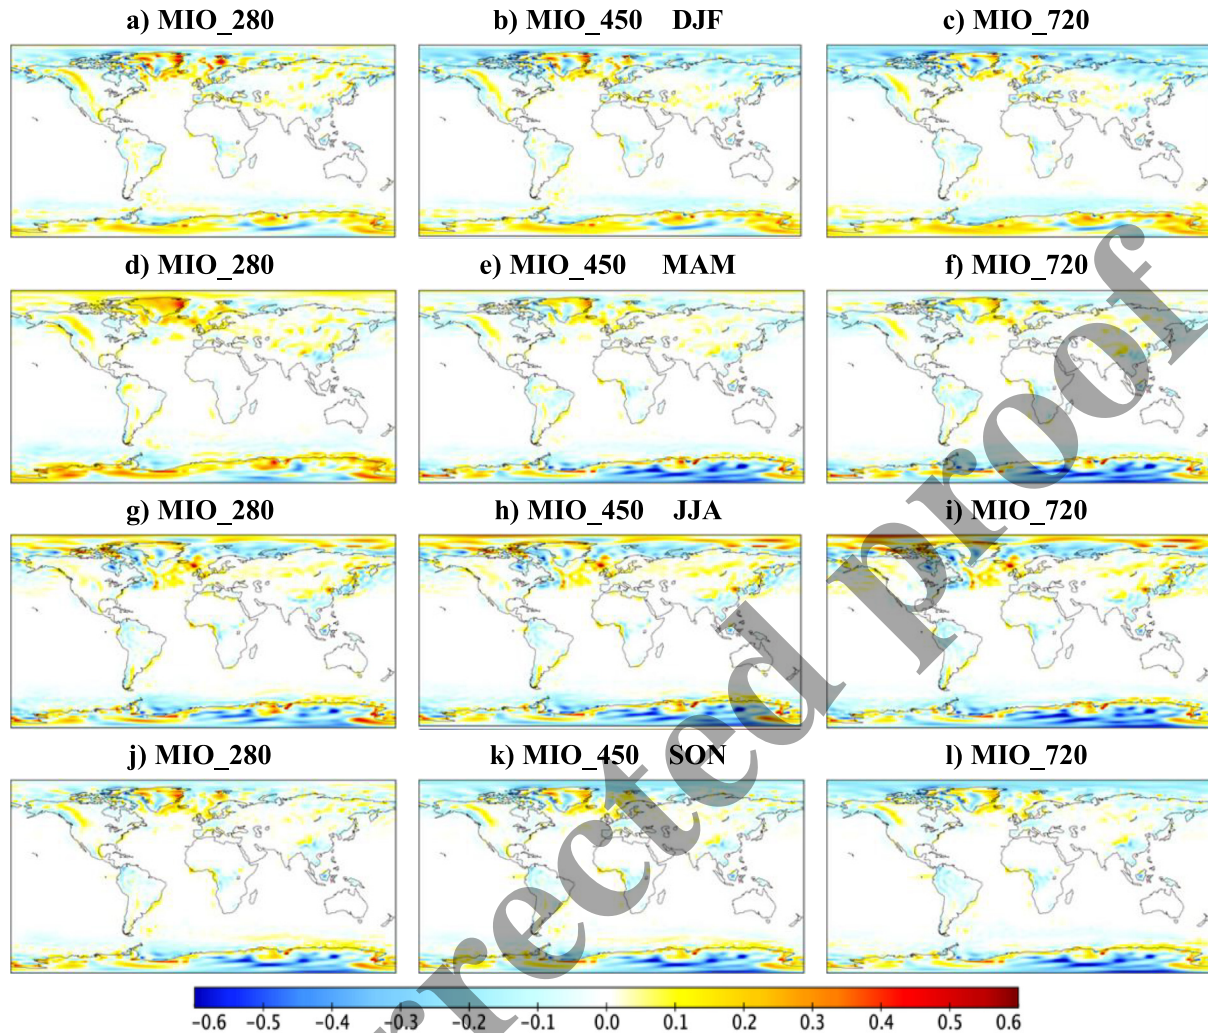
a) MIO_280

b) MIO_450 DJF

c) MIO_720

d) MIO_280

e) MIO_450 MAM

f) MIO_720

g) MIO_280

h) MIO_450 JJA

i) MIO_720

j) MIO_280

k) MIO_450 SON

l) MIO_720

−0.6 −0.5 −0.4 −0.3 −0.2 −0.1 0.0 0.1 0.2 0.3 0.4 0.5 0.6

rrected proof